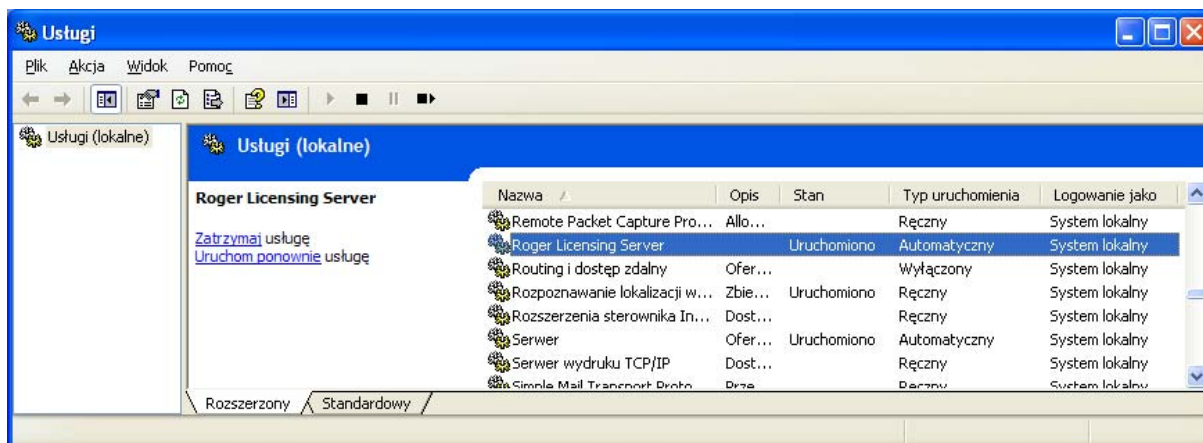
Usługi

Plik Akcja Widok Pomoc

Usługi (lokalne)

Usługi (lokalne)

Roger Licensing Server

Zatrzymaj usługę
Uruchom ponownie usługę

| Nazwa | Opis | Stan | Typ uruchomienia | Logowanie jako |
|---|---|---|---|---|
| Remote Packet Capture Pro... | Allo... | | Ręczny | System lokalny |
| Roger Licensing Server | | Uruchomiono | Automatyczny | System lokalny |
| Routing i dostęp zdalny | Ofer... | | Wyłączony | System lokalny |
| Rozpoznawanie lokalizacji w... | Zbie... | Uruchomiono | Ręczny | System lokalny |
| Rozszerzenia sterownika In... | Dost... | | Ręczny | System lokalny |
| Serwer | Ofer... | Uruchomiono | Automatyczny | System lokalny |
| Serwer wydruku TCP/IP | Dost... | | Ręczny | System lokalny |
| Simple Mail Transport Proto... | Prze... | | Ręczny | System lokalny |

Rozszerzony Standardowy